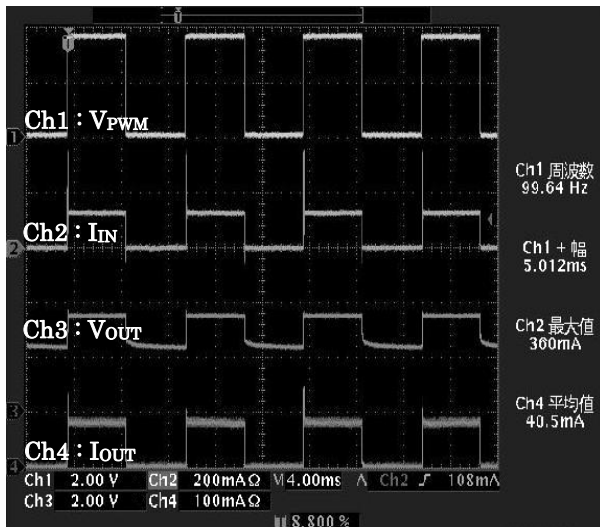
Ch1 : $V_{PWM}$

Ch2 : $I_{IN}$

Ch3 : $V_{OUT}$

Ch4 : $I_{OUT}$

1
2
3
4

Ch1 周波数
99.64 Hz

Ch1 + 幅
5.012ms

Ch2 最大値
360mA

Ch4 平均値
40.5mA

Ch1 2.00 V Ch2 200mAΩ M 4.00ms A Ch2 ∫ 108mA
Ch3 2.00 V Ch4 100mAΩ

8.800 %